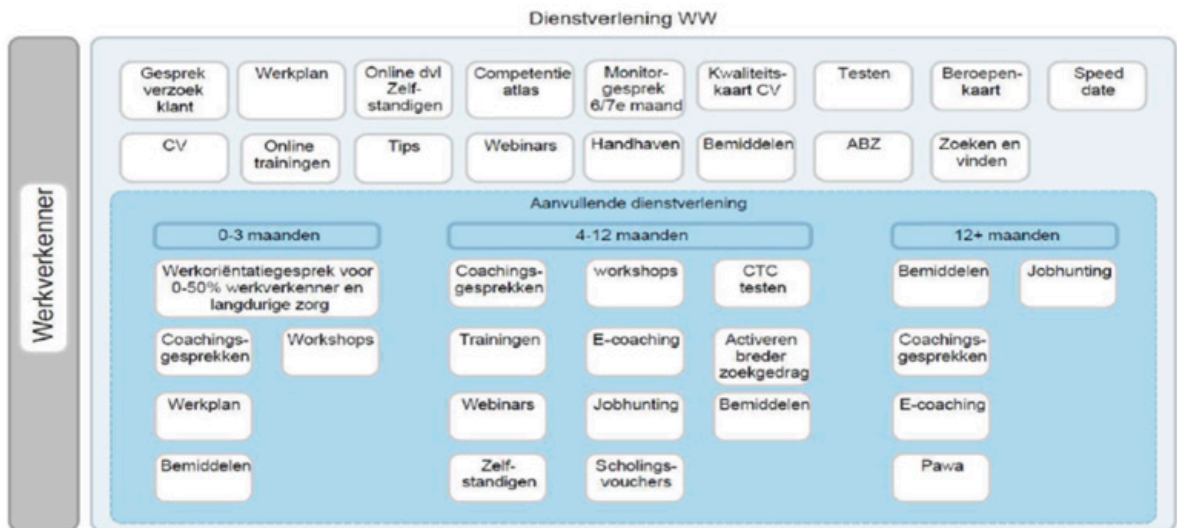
Dienstverlening WW

Werkverkenner

Gesprek verzoek klant
Werkplan
Online dvl Zelfstandigen
Competentie atlas
Monitorgesprek 6/7e maand
Kwaliteitskaart CV
Testen
Beroepenkaart
Speed date

CV
Online trainingen
Tips
Webinars
Handhaven
Bemiddelen
ABZ
Zoeken en vinden

Aanvullende dienstverlening

0-3 maanden
Werkoriëntatiegesprek voor 0-50% werkverkenner en langdurige zorg
Coachingsgesprekken
Workshops
Werkplan
Bemiddelen

4-12 maanden
Coachingsgesprekken
workshops
CTC testen
Trainingen
E-coaching
Activeren breder zoekgedrag
Webinars
Jobhunting
Bemiddelen
Zelfstandigen
Scholingsvouchers

12+ maanden
Bemiddelen
Jobhunting
Coachingsgesprekken
E-coaching
Pawa